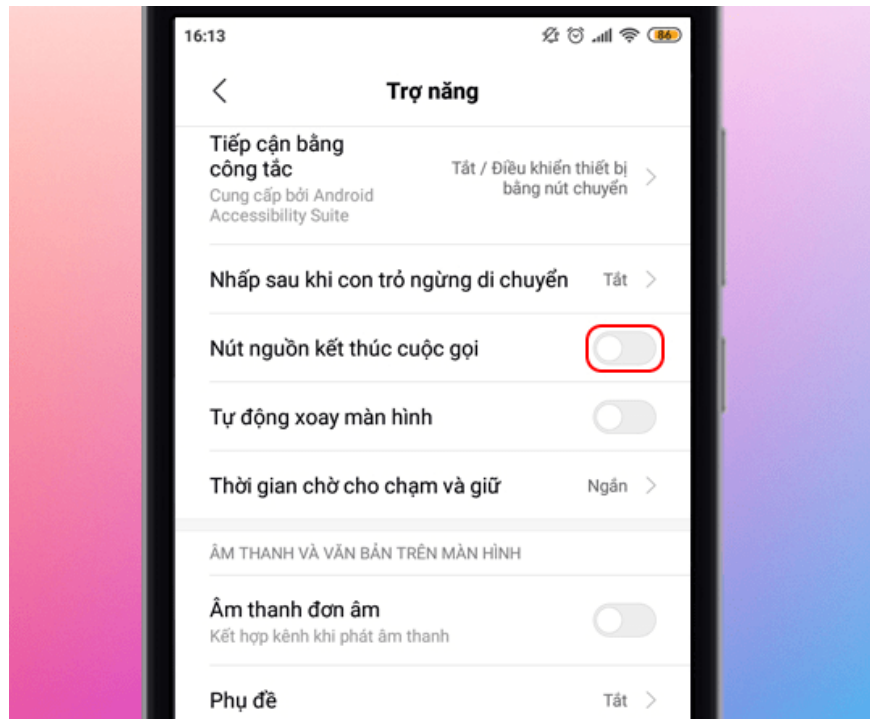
16:13

86

Trợ năng

Tiếp cận bằng công tắc
Cung cấp bởi Android Accessibility Suite
Tắt / Điều khiển thiết bị bằng nút chuyển

Nhấp sau khi con trỏ ngừng di chuyển
Tắt

Nút nguồn kết thúc cuộc gọi

Tự động xoay màn hình

Thời gian chờ cho chạm và giữ
Ngắn

ÂM THANH VÀ VĂN BẢN TRÊN MÀN HÌNH

Âm thanh đơn âm
Kết hợp kênh khi phát âm thanh

Phụ đề
Tắt